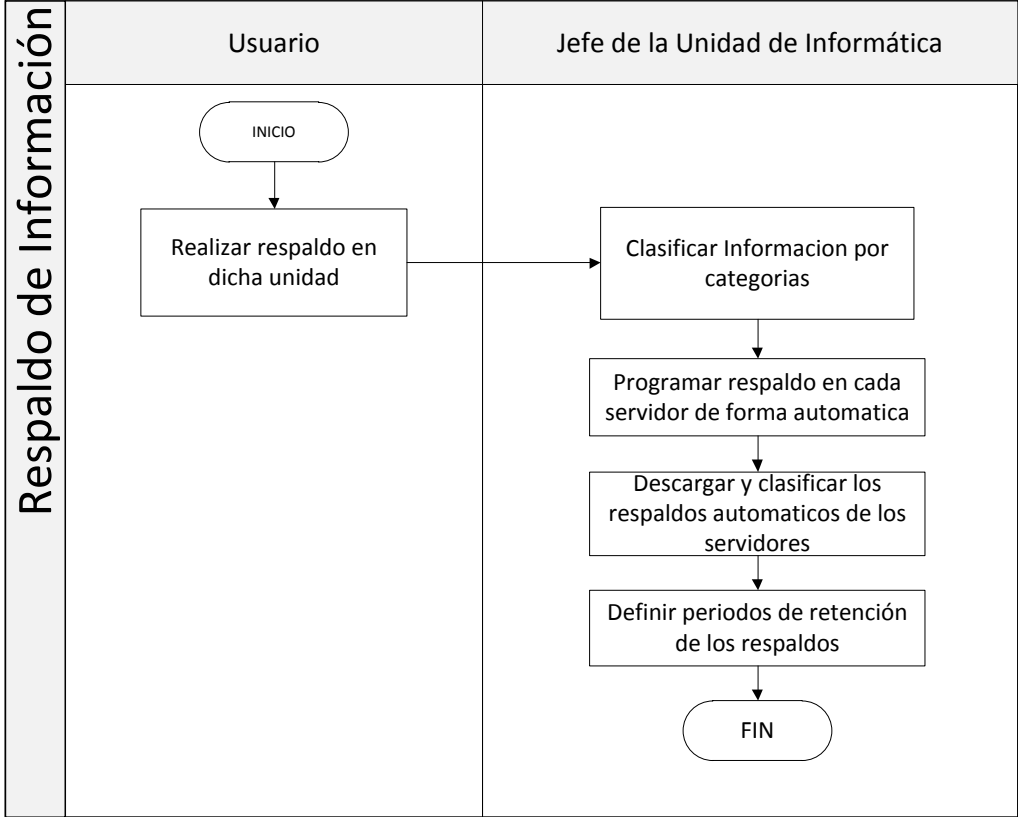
Respaldo de Información

Usuario

Jefe de la Unidad de Informática

INICIO

Realizar respaldo en dicha unidad

Clasificar Informacion por categorias

Programar respaldo en cada servidor de forma automatica

Descargar y clasificar los respaldos automaticos de los servidores

Definir periodos de retención de los respaldos

FIN